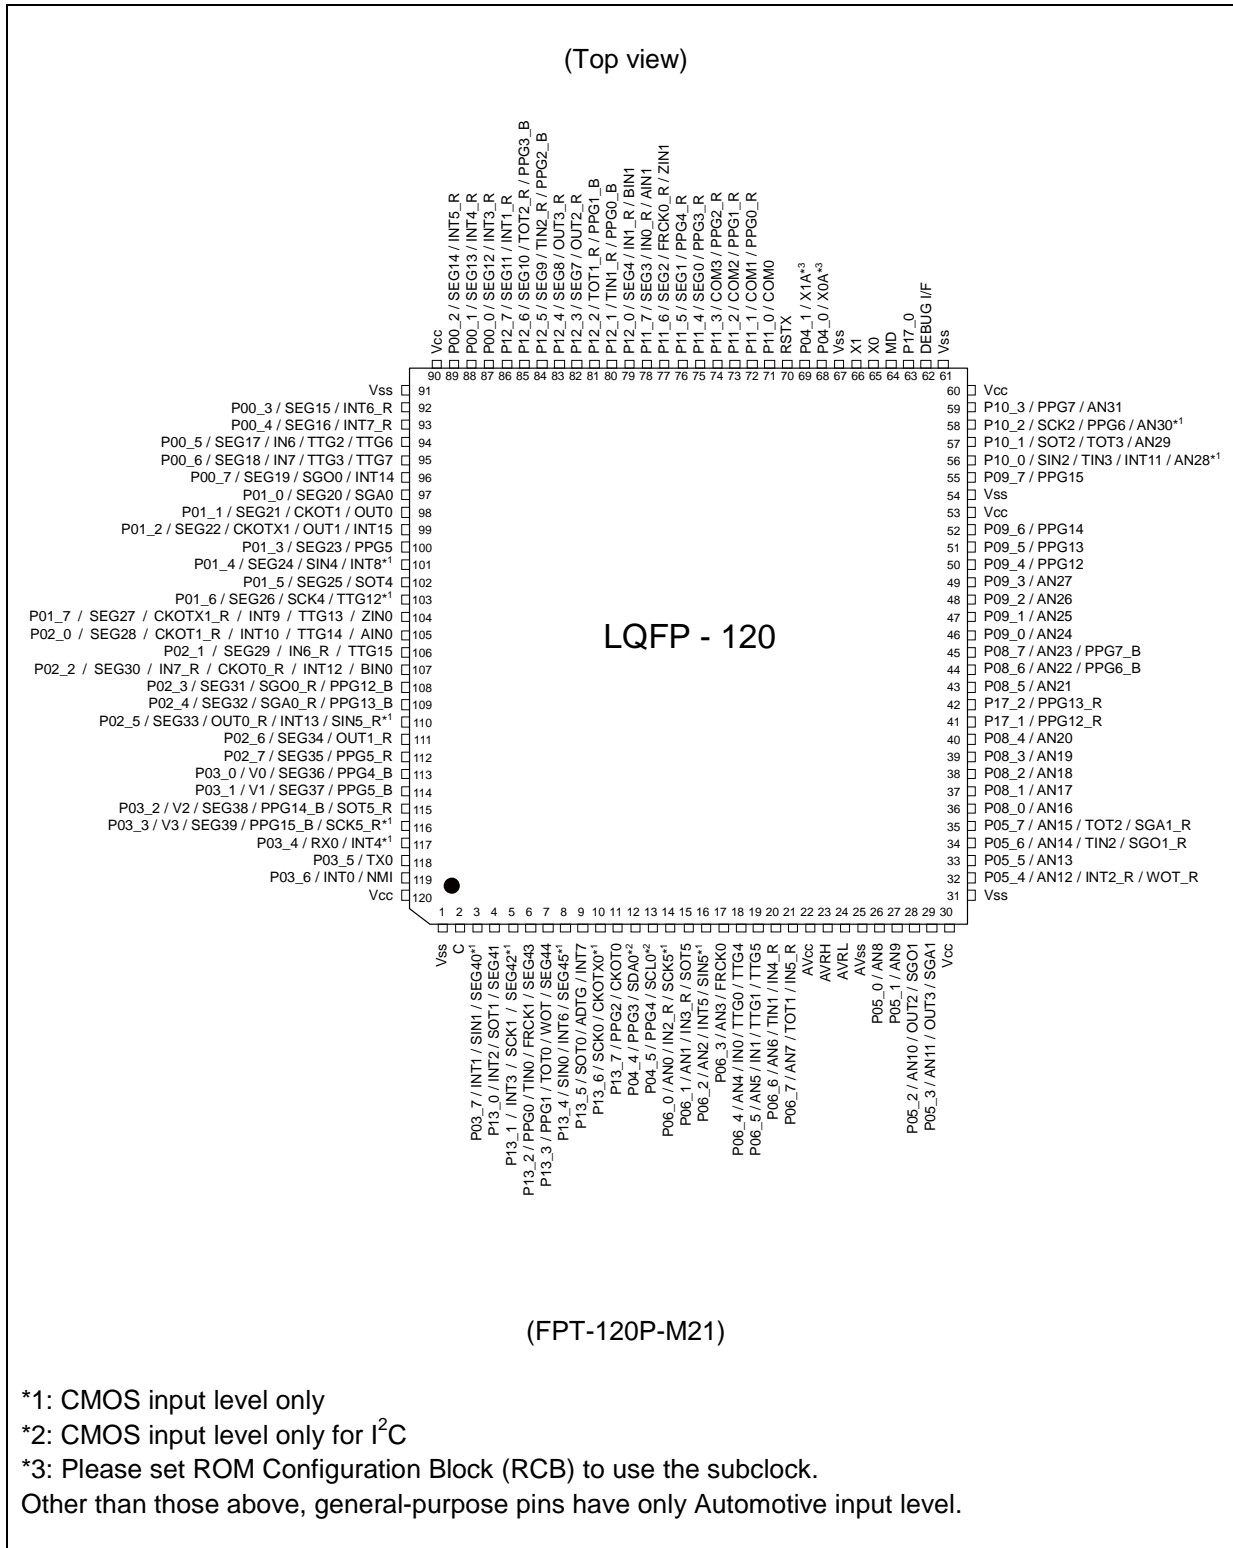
(Top view)

90 Vcc
89 P00_2 / SEG14 / INT5_R
88 P00_1 / SEG13 / INT4_R
87 P00_0 / SEG12 / INT3_R
86 P12_7 / SEG11 / INT1_R
85 P12_6 / SEG10 / TOT2_R / PPG3_B
84 P12_5 / SEG9 / TIN2_R / PPG2_B
83 P12_4 / SEG8 / OUT3_R
82 P12_3 / SEG7 / OUT2_R
81 P12_2 / TOT1_R / PPG1_B
80 P12_1 / TIN1_R / PPG0_B
79 P12_0 / SEG4 / IN1_R / BIN1
78 P11_7 / SEG3 / IN0_R / AIN1
77 P11_6 / SEG2 / FRCK0_R / ZIN1
76 P11_5 / SEG1 / PPG4_R
75 P11_4 / SEG0 / PPG3_R
74 P11_3 / COM3 / PPG2_R
73 P11_2 / COM2 / PPG1_R
72 P11_1 / COM1 / PPG0_R
71 P11_0 / COM0
70 RSTX
69 P04_1 / X1A*3
68 P04_0 / X0A*3
67 Vss
66 X1
65 X0
64 MD
63 P17_0
62 DEBUG I/F
61 Vss

Vss 91
P00_3 / SEG15 / INT6_R 92
P00_4 / SEG16 / INT7_R 93
P00_5 / SEG17 / IN6 / TTG2 / TTG6 94
P00_6 / SEG18 / IN7 / TTG3 / TTG7 95
P00_7 / SEG19 / SGO0 / INT14 96
P01_0 / SEG20 / SGA0 97
P01_1 / SEG21 / CKOT1 / OUT0 98
P01_2 / SEG22 / CKOTX1 / OUT1 / INT15 99
P01_3 / SEG23 / PPG5 100
P01_4 / SEG24 / SIN4 / INT8*1 101
P01_5 / SEG25 / SOT4 102
P01_6 / SEG26 / SCK4 / TTG12*1 103
P01_7 / SEG27 / CKOTX1_R / INT9 / TTG13 / ZIN0 104
P02_0 / SEG28 / CKOT1_R / INT10 / TTG14 / AIN0 105
P02_1 / SEG29 / IN6_R / TTG15 106
P02_2 / SEG30 / IN7_R / CKOT0_R / INT12 / BIN0 107
P02_3 / SEG31 / SGO0_R / PPG12_B 108
P02_4 / SEG32 / SGA0_R / PPG13_B 109
P02_5 / SEG33 / OUT0_R / INT13 / SIN5_R*1 110
P02_6 / SEG34 / OUT1_R 111
P02_7 / SEG35 / PPG5_R 112
P03_0 / V0 / SEG36 / PPG4_B 113
P03_1 / V1 / SEG37 / PPG5_B 114
P03_2 / V2 / SEG38 / PPG14_B / SOT5_R 115
P03_3 / V3 / SEG39 / PPG15_B / SCK5_R*1 116
P03_4 / RX0 / INT4*1 117
P03_5 / TX0 118
P03_6 / INT0 / NMI 119
Vcc 120

60 Vcc
59 P10_3 / PPG7 / AN31
58 P10_2 / SCK2 / PPG6 / AN30*1
57 P10_1 / SOT2 / TOT3 / AN29
56 P10_0 / SIN2 / TIN3 / INT11 / AN28*1
55 P09_7 / PPG15
54 Vss
53 Vcc
52 P09_6 / PPG14
51 P09_5 / PPG13
50 P09_4 / PPG12
49 P09_3 / AN27
48 P09_2 / AN26
47 P09_1 / AN25
46 P09_0 / AN24
45 P08_7 / AN23 / PPG7_B
44 P08_6 / AN22 / PPG6_B
43 P08_5 / AN21
42 P17_2 / PPG13_R
41 P17_1 / PPG12_R
40 P08_4 / AN20
39 P08_3 / AN19
38 P08_2 / AN18
37 P08_1 / AN17
36 P08_0 / AN16
35 P05_7 / AN15 / TOT2 / SGA1_R
34 P05_6 / AN14 / TIN2 / SGO1_R
33 P05_5 / AN13
32 P05_4 / AN12 / INT2_R / WOT_R
31 Vss

LQFP - 120

1 Vss
2 C
3 P03_7 / INT1 / SIN1 / SEG40*1
4 P13_0 / INT2 / SOT1 / SEG41
5 P13_1 / INT3 / SCK1 / SEG42*1
6 P13_2 / PPG0 / TIN0 / FRCK1 / SEG43
7 P13_3 / PPG1 / TOT0 / WOT / SEG44
8 P13_4 / SIN0 / INT6 / SEG45*1
9 P13_5 / SOT0 / ADTG / INT7
10 P13_6 / SCK0 / CKOTX0*1
11 P13_7 / PPG2 / CKOT0
12 P04_4 / PPG3 / SDA0*2
13 P04_5 / PPG4 / SCL0*2
14 P06_0 / AN0 / IN2_R / SCK5*1
15 P06_1 / AN1 / IN3_R / SOT5
16 P06_2 / AN2 / INT5 / SIN5*1
17 P06_3 / AN3 / FRCK0
18 P06_4 / AN4 / IN0 / TTG0 / TTG4
19 P06_5 / AN5 / IN1 / TTG1 / TTG5
20 P06_6 / AN6 / TIN1 / IN4_R
21 P06_7 / AN7 / TOT1 / IN5_R
22 AVcc
23 AVRH
24 AVRL
25 AVss
26 P05_0 / AN8
27 P05_1 / AN9
28 P05_2 / AN10 / OUT2 / SGO1
29 P05_3 / AN11 / OUT3 / SGA1
30 Vcc

(FPT-120P-M21)

*1: CMOS input level only
*2: CMOS input level only for $I^2C$
*3: Please set ROM Configuration Block (RCB) to use the subclock.
Other than those above, general-purpose pins have only Automotive input level.